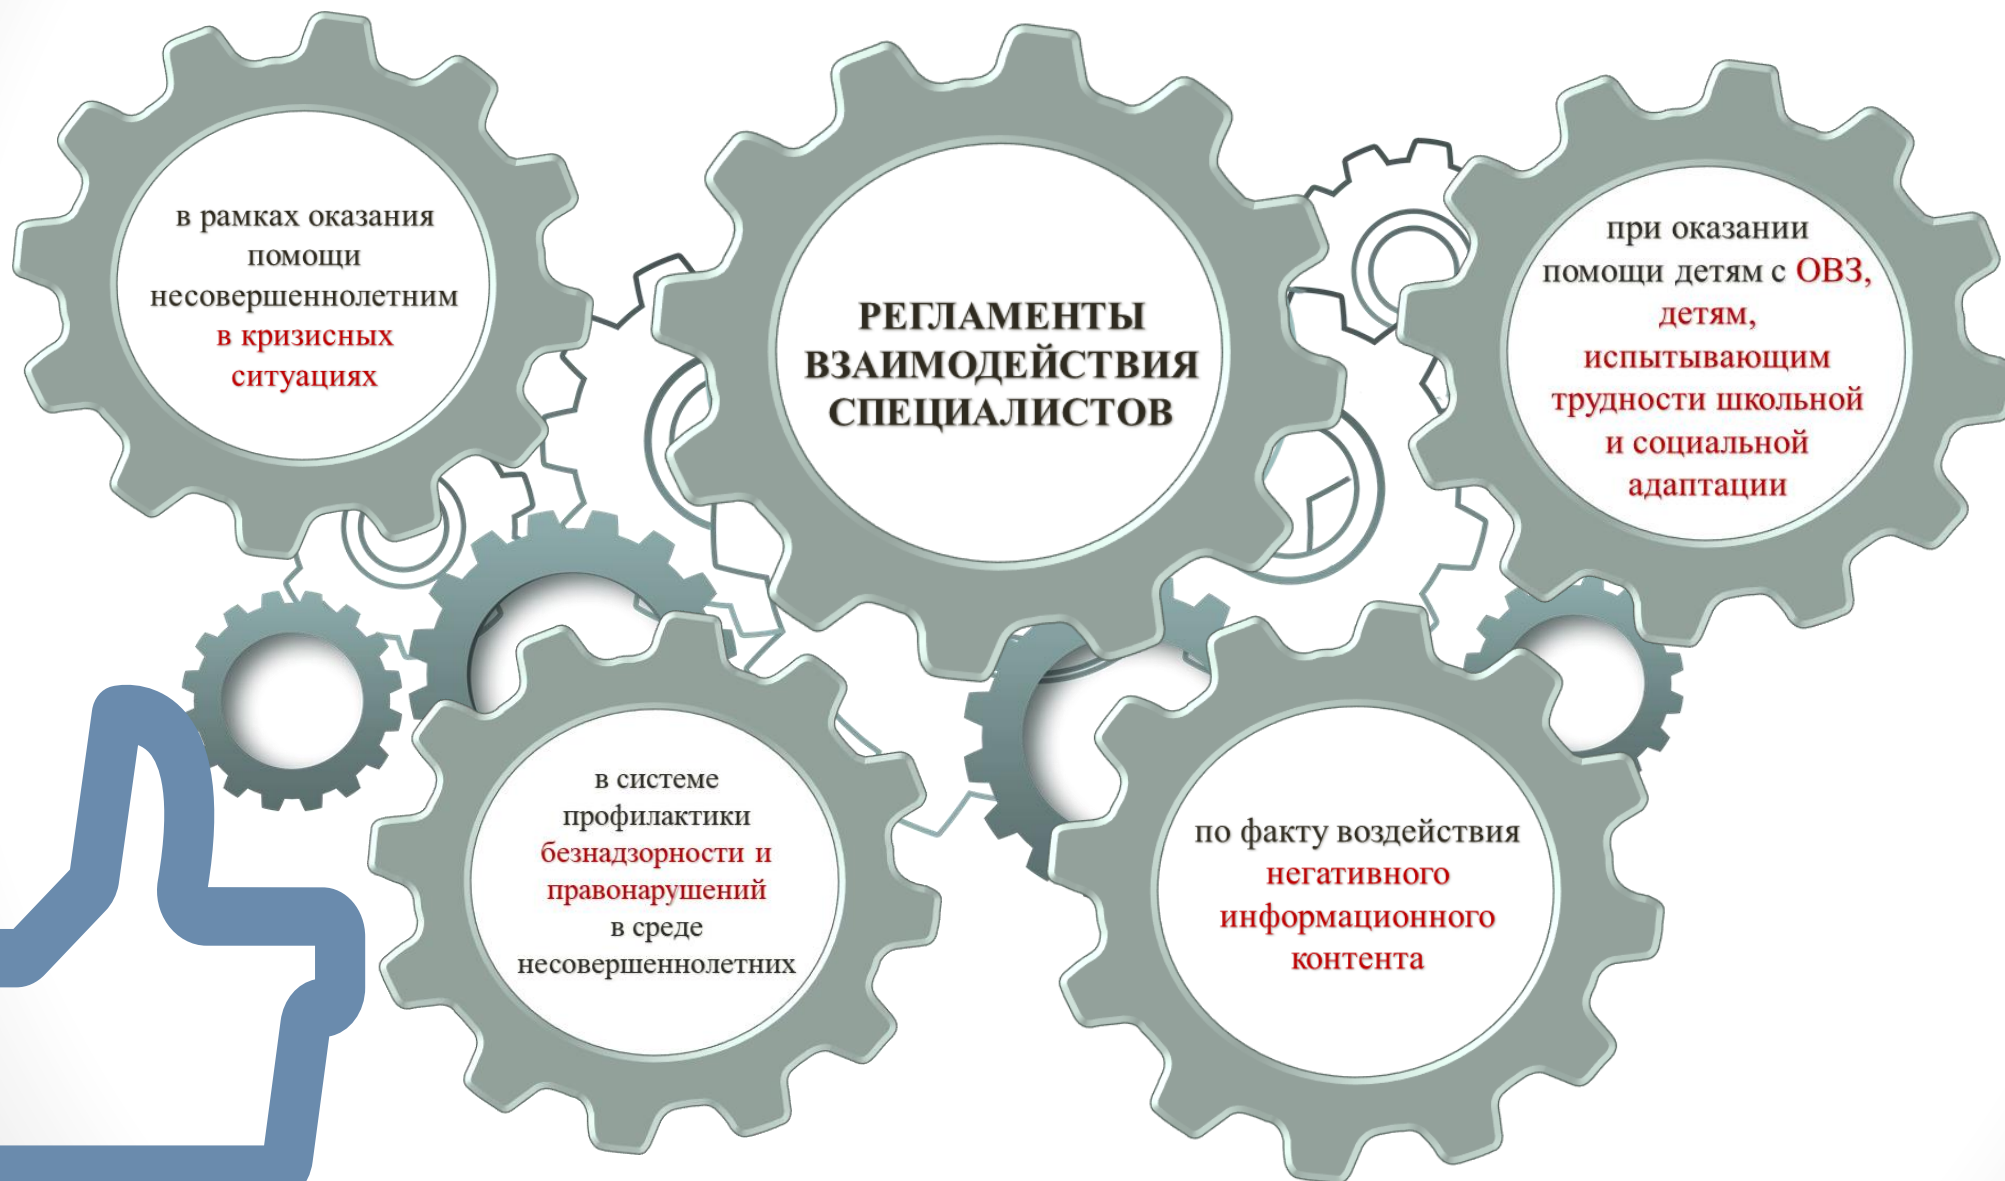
в рамках оказания помощи несовершеннолетним в кризисных ситуациях

РЕГЛАМЕНТЫ ВЗАИМОДЕЙСТВИЯ СПЕЦИАЛИСТОВ

при оказании помощи детям с ОВЗ, детям, испытывающим трудности школьной и социальной адаптации

в системе профилактики безнадзорности и правонарушений в среде несовершеннолетних

по факту воздействия негативного информационного контента